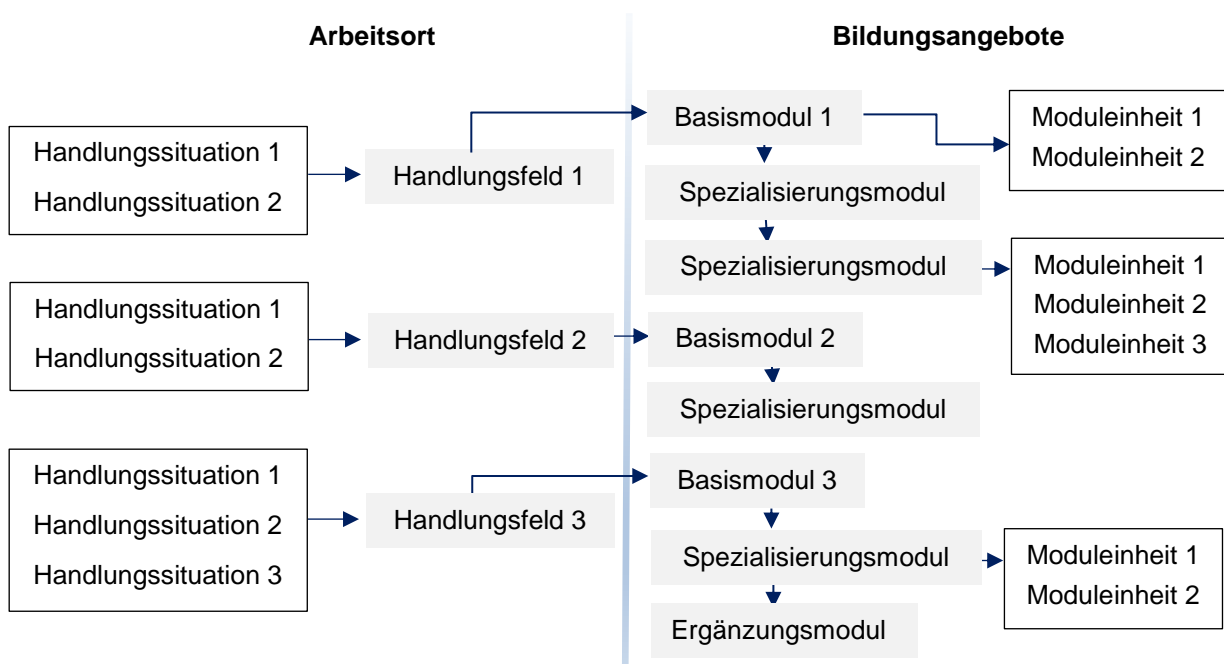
Arbeitsort

Bildungsangebote

Handlungssituation 1
Handlungssituation 2

Handlungsfeld 1

Basismodul 1

Moduleinheit 1
Moduleinheit 2

Spezialisierungsmodul

Spezialisierungsmodul

Moduleinheit 1
Moduleinheit 2
Moduleinheit 3

Handlungssituation 1
Handlungssituation 2

Handlungsfeld 2

Basismodul 2

Spezialisierungsmodul

Handlungssituation 1
Handlungssituation 2
Handlungssituation 3

Handlungsfeld 3

Basismodul 3

Spezialisierungsmodul

Moduleinheit 1
Moduleinheit 2

Ergänzungsmodul